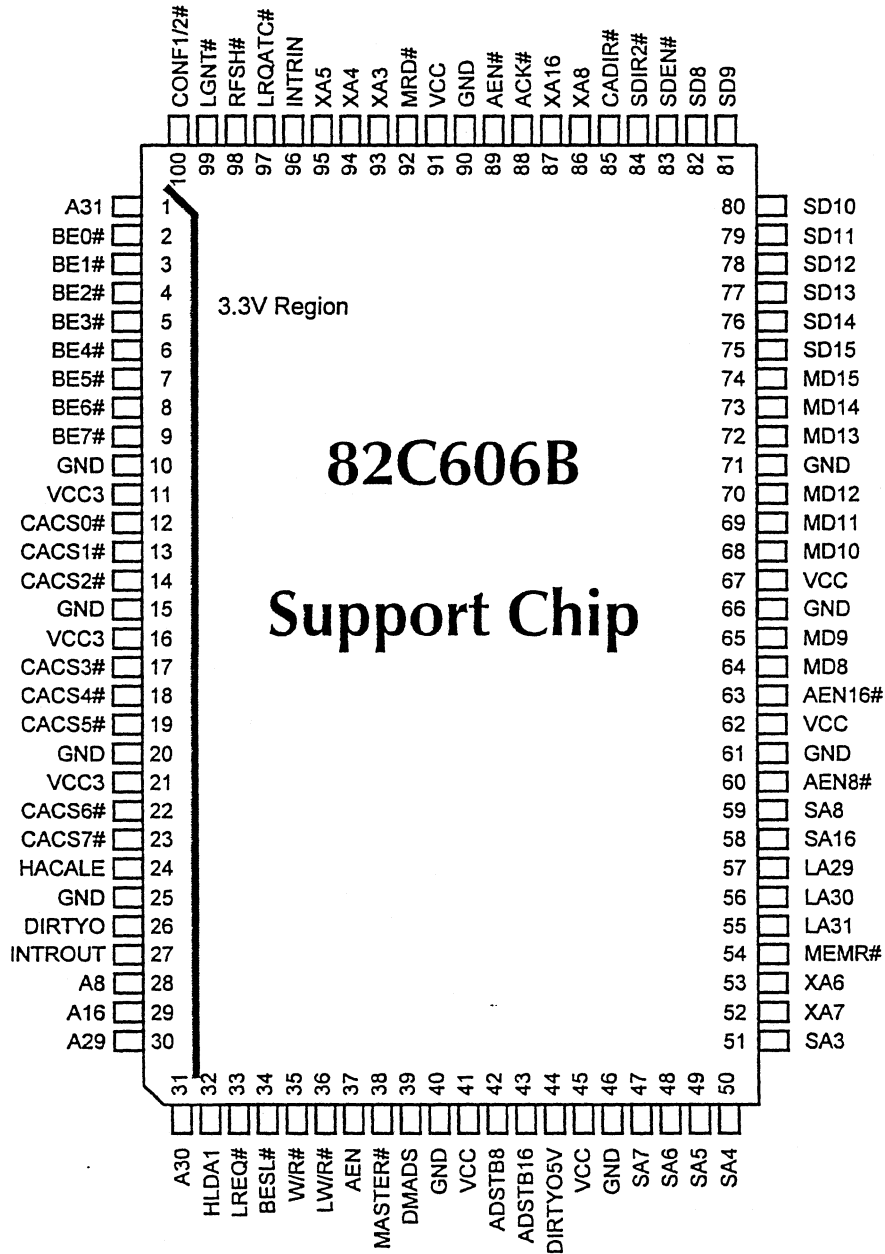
CONF1/2# 100
LGNT# 99
RFSH# 98
LRQATC# 97
INTRIN 96
XA5 95
XA4 94
XA3 93
MRD# 92
VCC 91
GND 90
AEN# 89
ACK# 88
XA16 87
XA8 86
CADIR# 85
SDIR2# 84
SDEN# 83
SD8 82
SD9 81

A31 1
BE0# 2
BE1# 3
BE2# 4
BE3# 5
BE4# 6
BE5# 7
BE6# 8
BE7# 9
GND 10
VCC3 11
CACS0# 12
CACS1# 13
CACS2# 14
GND 15
VCC3 16
CACS3# 17
CACS4# 18
CACS5# 19
GND 20
VCC3 21
CACS6# 22
CACS7# 23
HACALE 24
GND 25
DIRTYO 26
INTROUT 27
A8 28
A16 29
A29 30

3.3V Region

82C606B

Support Chip

80 SD10
79 SD11
78 SD12
77 SD13
76 SD14
75 SD15
74 MD15
73 MD14
72 MD13
71 GND
70 MD12
69 MD11
68 MD10
67 VCC
66 GND
65 MD9
64 MD8
63 AEN16#
62 VCC
61 GND
60 AEN8#
59 SA8
58 SA16
57 LA29
56 LA30
55 LA31
54 MEMR#
53 XA6
52 XA7
51 SA3

31 A30
32 HLDA1
33 LREQ#
34 BESL#
35 W/R#
36 LW/R#
37 AEN
38 MASTER#
39 DMADS
40 GND
41 VCC
42 ADSTB8
43 ADSTB16
44 DIRTYO5V
45 VCC
46 GND
47 SA7
48 SA6
49 SA5
50 SA4